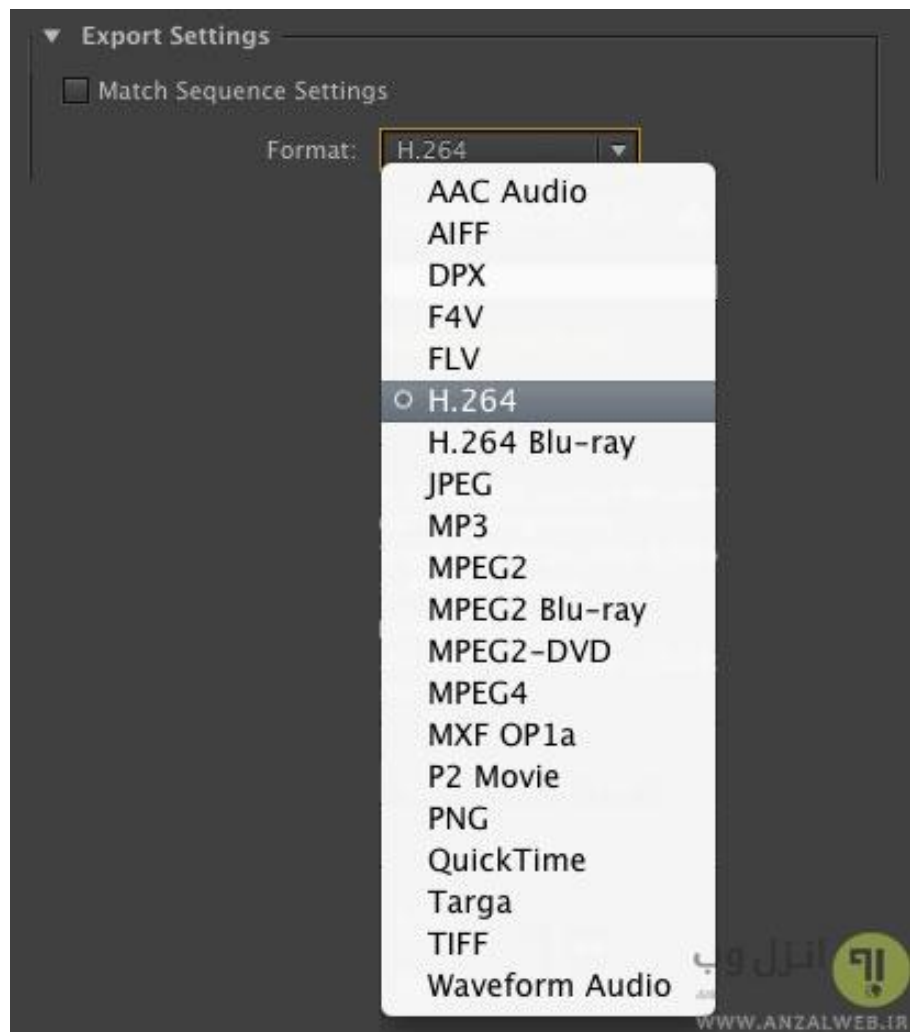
▼ Export Settings

Match Sequence Settings

Format: H.264

AAC Audio
AIFF
DPX
F4V
FLV
H.264
H.264 Blu-ray
JPEG
MP3
MPEG2
MPEG2 Blu-ray
MPEG2-DVD
MPEG4
MXF OP1a
P2 Movie
PNG
QuickTime
Targa
TIFF
Waveform Audio

انزل وب
WWW.ANZALWEB.IR